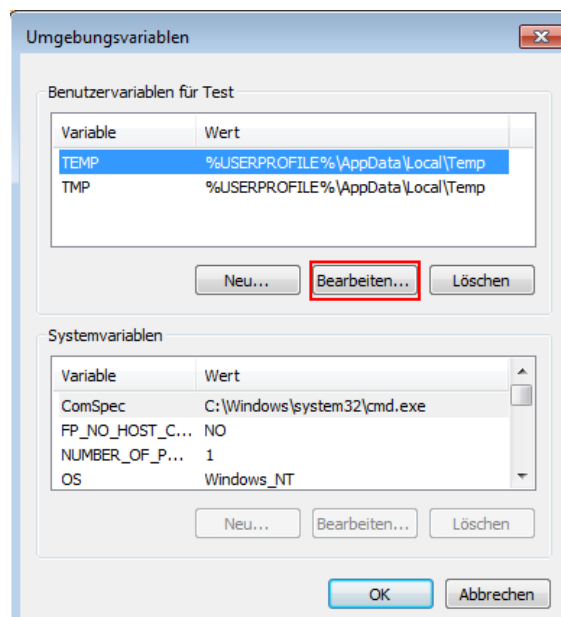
Umgebungsvariablen

Benutzervariablen für Test

| Variable | Wert |
|---|---|
| TEMP | %USERPROFILE%\AppData\Local\Temp |
| TMP | %USERPROFILE%\AppData\Local\Temp |

Neu... Bearbeiten... Löschen

Systemvariablen

| Variable | Wert |
|---|---|
| ComSpec | C:\Windows\system32\cmd.exe |
| FP_NO_HOST_C... | NO |
| NUMBER_OF_P... | 1 |
| OS | Windows_NT |

Neu... Bearbeiten... Löschen

OK Abbrechen